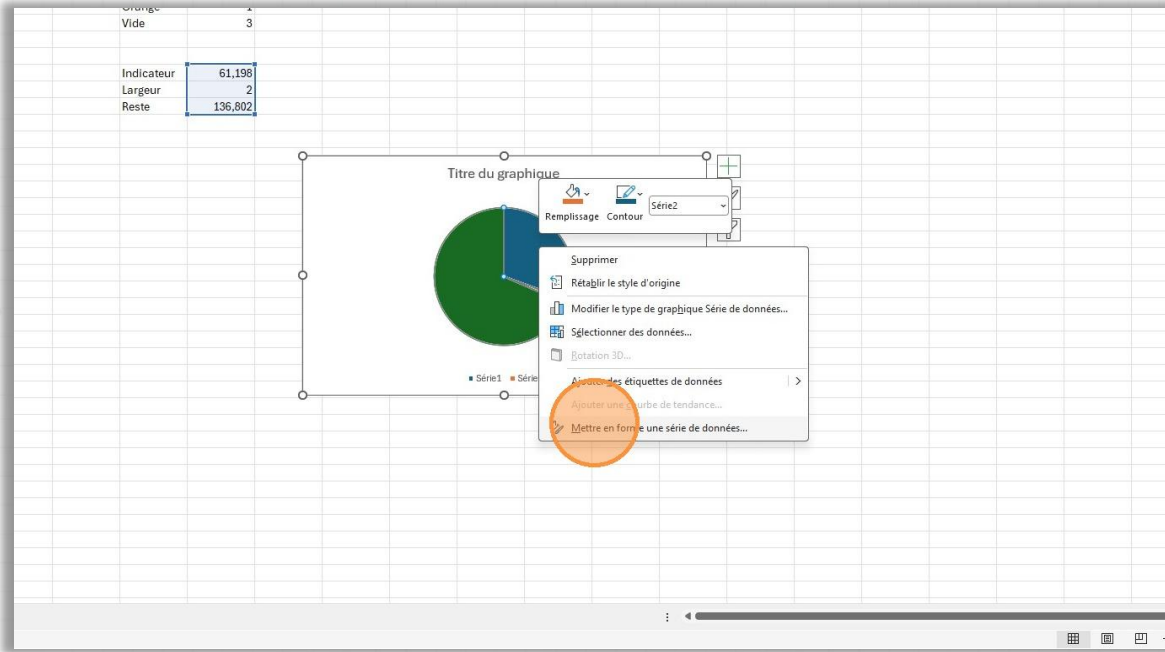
Orange 1
Vide 3

| Indicateur | 61,198 |
|---|---|
| Largeur | 2 |
| Reste | 136,802 |

Titre du graphique

Remplissage Contour Série2

Supprimer
Rétablir le style d'origine
Modifier le type de graphique Série de données...
Sélectionner des données...
Rotation 3D...
Ajouter des étiquettes de données
Ajouter une courbe de tendance...
Mettre en forme une série de données...

Série1 Série